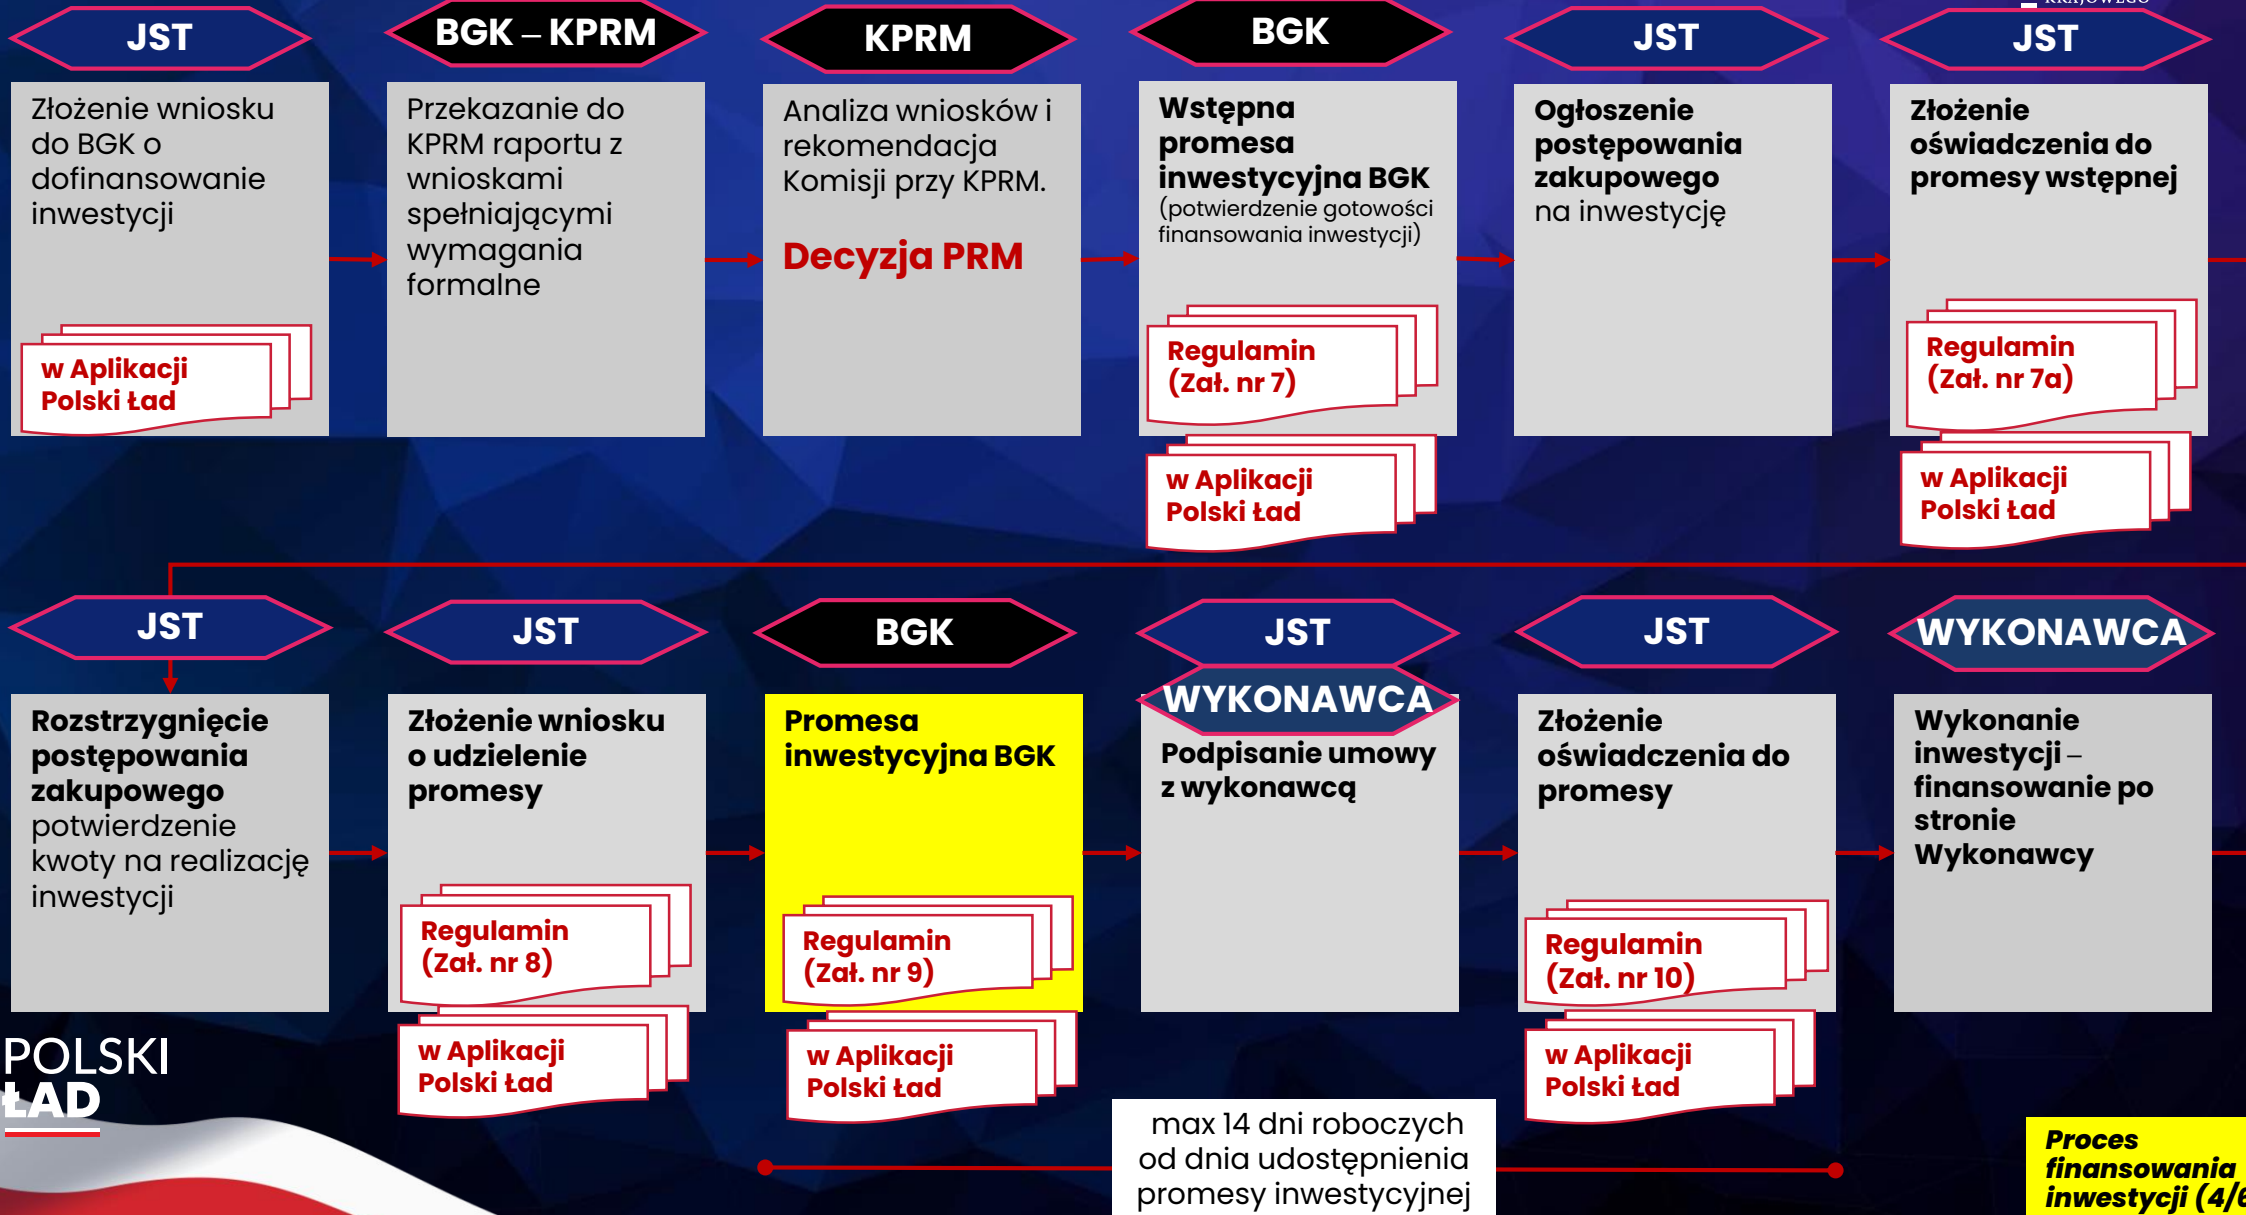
JST

Złożenie wniosku do BGK o dofinansowanie inwestycji

w Aplikacji Polski Ład

BGK – KPRM

Przekazanie do KPRM raportu z wnioskami spełniającymi wymagania formalne

KPRM

Analiza wniosków i rekomendacja Komisji przy KPRM.

Decyzja PRM

BGK

Wstępna promesa inwestycyjna BGK (potwierdzenie gotowości finansowania inwestycji)

Regulamin (Zał. nr 7)

w Aplikacji Polski Ład

JST

Ogłoszenie postępowania zakupowego na inwestycję

JST

Złożenie oświadczenia do promesy wstępnej

Regulamin (Zał. nr 7a)

w Aplikacji Polski Ład

JST

Rozstrzygnięcie postępowania zakupowego potwierdzenie kwoty na realizację inwestycji

JST

Złożenie wniosku o udzielenie promesy

Regulamin (Zał. nr 8)

w Aplikacji Polski Ład

BGK

Promesa inwestycyjna BGK

Regulamin (Zał. nr 9)

w Aplikacji Polski Ład

JST

WYKONAWCA

Podpisanie umowy z wykonawcą

JST

Złożenie oświadczenia do promesy

Regulamin (Zał. nr 10)

w Aplikacji Polski Ład

WYKONAWCA

Wykonanie inwestycji – finansowanie po stronie Wykonawcy

POLSKI ŁAD

max 14 dni roboczych od dnia udostępnienia promesy inwestycyjnej

Proces finansowania inwestycji (4/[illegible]